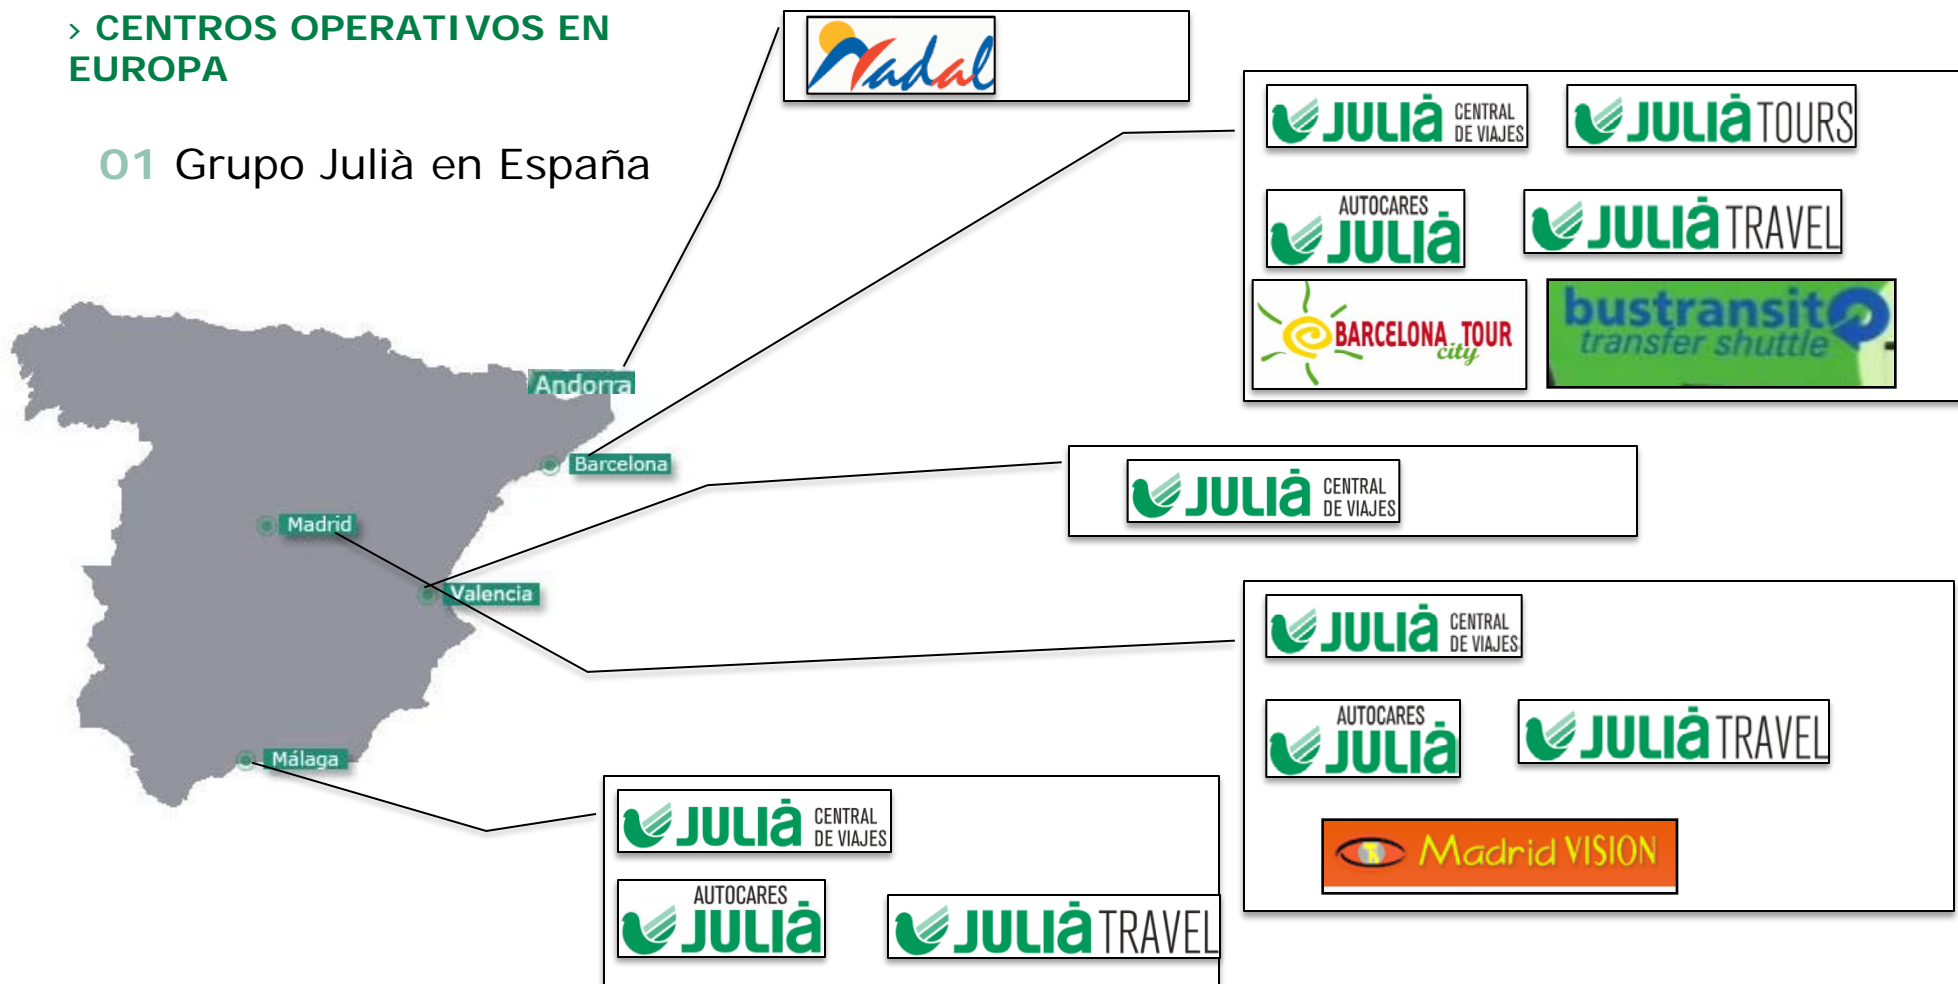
› CENTROS OPERATIVOS EN EUROPA

01 Grupo Julià en España

Andorra
Barcelona
Madrid
Valencia
Málaga

Nadal

JULIÀ CENTRAL DE VIAJES
JULIÀ TOURS
AUTOCARES JULIÀ
JULIÀ TRAVEL
BARCELONA TOUR city
bustransit transfer shuttle

JULIÀ CENTRAL DE VIAJES

JULIÀ CENTRAL DE VIAJES
AUTOCARES JULIÀ
JULIÀ TRAVEL
Madrid VISION

JULIÀ CENTRAL DE VIAJES
AUTOCARES JULIÀ
JULIÀ TRAVEL